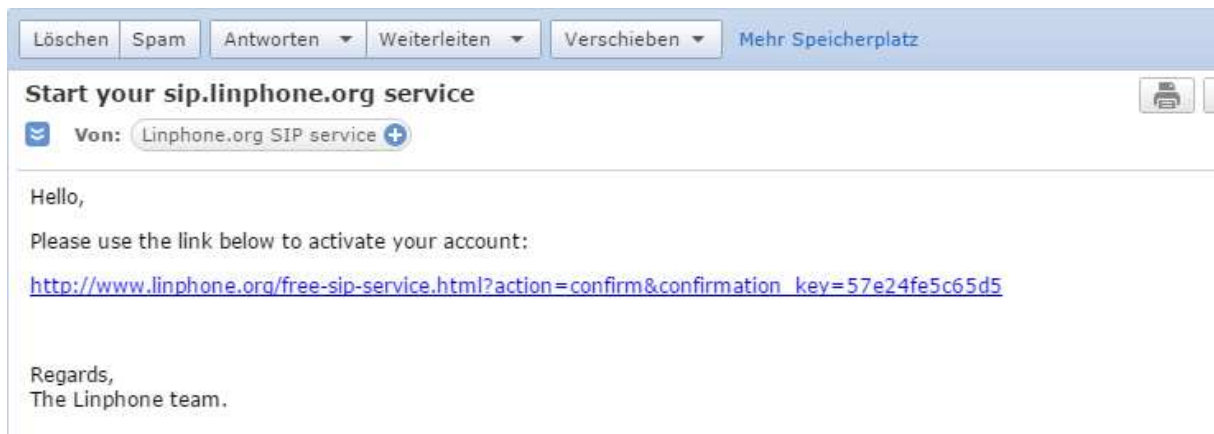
Löschen Spam Antworten ▾ Weiterleiten ▾ Verschieben ▾ Mehr Speicherplatz

Start your sip.linphone.org service

Von: Linphone.org SIP service

Hello,

Please use the link below to activate your account:

http://www.linphone.org/free-sip-service.html?action=confirm&confirmation_key=57e24fe5c65d5

Regards,
The Linphone team.